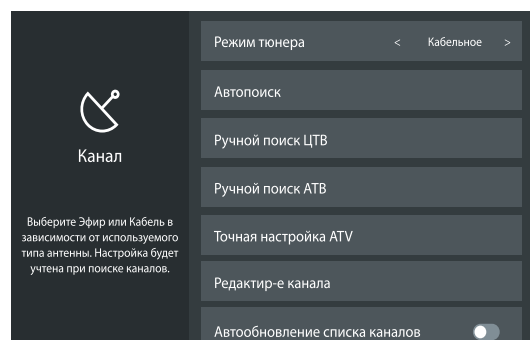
Канал

Выберите Эфир или Кабель в зависимости от используемого типа антенны. Настройка будет учтена при поиске каналов.

Режим тюнера < Кабельное >

Автопоиск

Ручной поиск ЦТВ

Ручной поиск АТВ

Точная настройка ATV

Редактир-е канала

Автообновление списка каналов